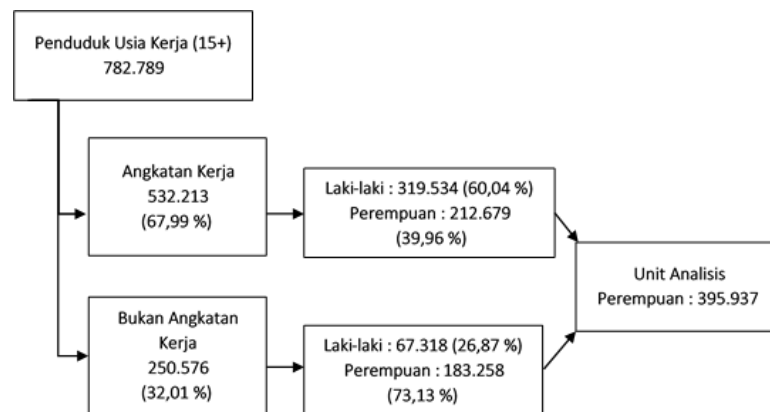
Penduduk Usia Kerja (15+)
782.789

Angkatan Kerja
532.213
(67,99 %)

Laki-laki : 319.534 (60,04 %)
Perempuan : 212.679
(39,96 %)

Unit Analisis
Perempuan : 395.937

Bukan Angkatan Kerja
250.576
(32,01 %)

Laki-laki : 67.318 (26,87 %)
Perempuan : 183.258
(73,13 %)